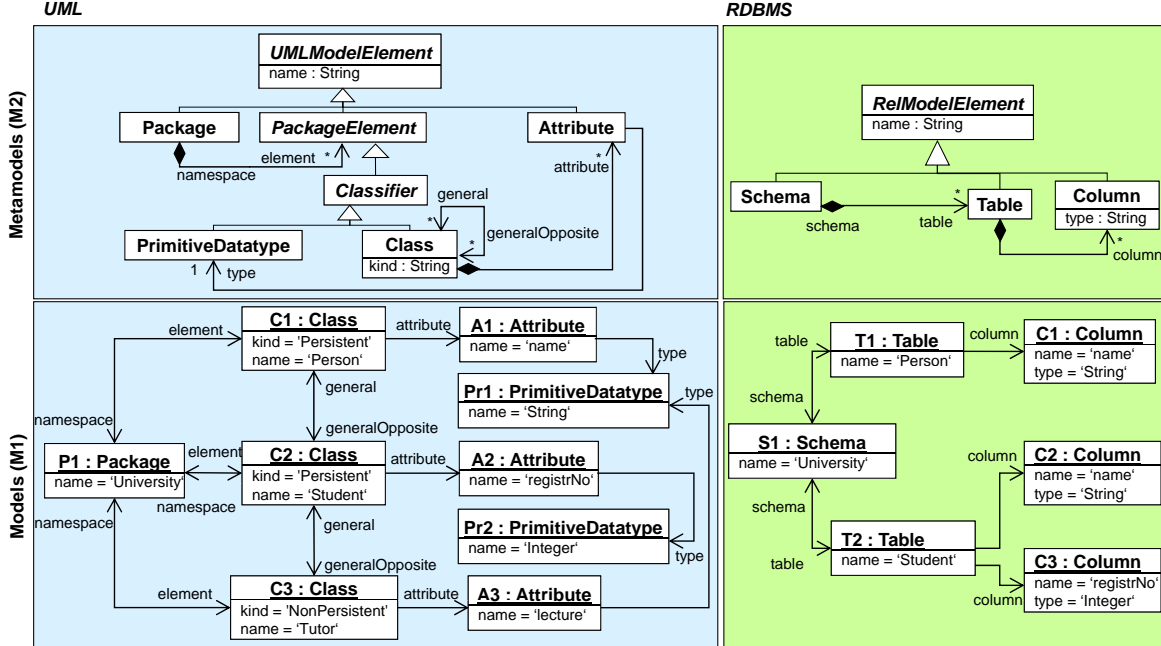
UML

RDBMS

Metamodels (M2)

UMLModelElement
name : String

Package

PackageElement

Attribute

element *

namespace

attribute *

Classifier

general

*

PrimitiveDatatype

Class
kind : String

*

generalOpposite

1

type

RelModelElement
name : String

Schema

*

Table

Column
type : String

schema

table

*

column

Models (M1)

element

C1 : Class
kind = 'Persistent'
name = 'Person'

attribute

A1 : Attribute
name = 'name'

type

general

Pr1 : PrimitiveDatatype
name = 'String'

type

namespace

generalOpposite

element

P1 : Package
name = 'University'

C2 : Class
kind = 'Persistent'
name = 'Student'

attribute

A2 : Attribute
name = 'registrNo'

namespace

namespace

general

Pr2 : PrimitiveDatatype
name = 'Integer'

type

generalOpposite

element

C3 : Class
kind = 'NonPersistent'
name = 'Tutor'

attribute

A3 : Attribute
name = 'lecture'

table

T1 : Table
name = 'Person'

column

C1 : Column
name = 'name'
type = 'String'

schema

S1 : Schema
name = 'University'

column

C2 : Column
name = 'name'
type = 'String'

schema

T2 : Table
name = 'Student'

table

C3 : Column
name = 'registrNo'
type = 'Integer'

column